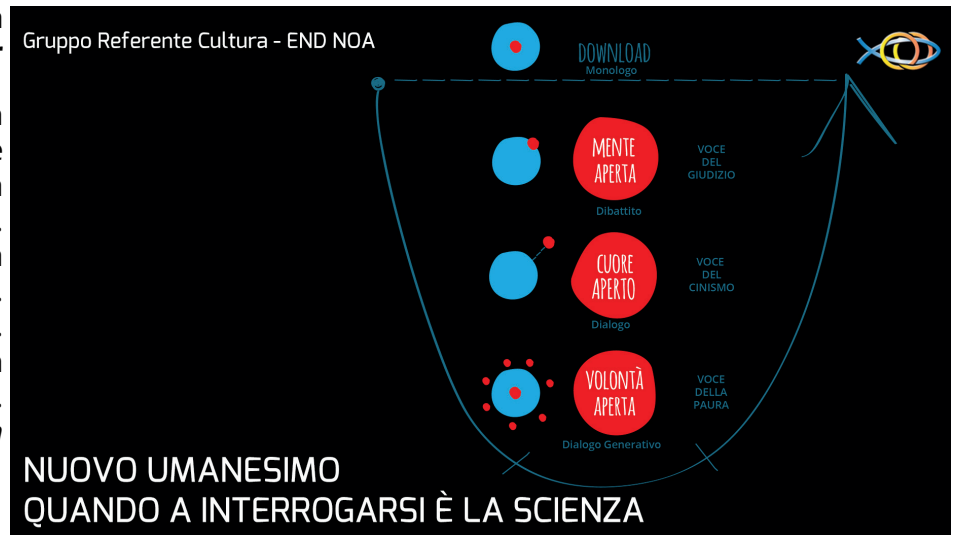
Gruppo Referente Cultura - END NOA

DOWNLOAD
Monologo

MENTE APERTA
Dibattito
VOCE DEL GIUDIZIO

CUORE APERTO
Dialogo
VOCE DEL CINISMO

VOLONTÀ APERTA
Dialogo Generativo
VOCE DELLA PAURA

NUOVO UMANESIMO
QUANDO A INTERROGARSI È LA SCIENZA